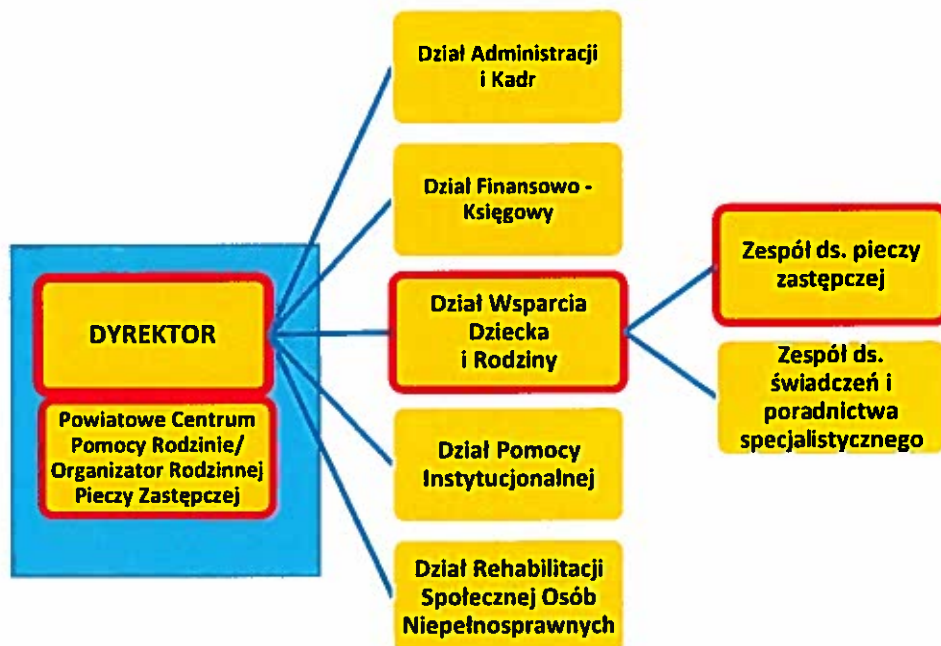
DYREKTOR

Powiatowe Centrum Pomocy Rodzinie/ Organizator Rodzinnej Pieczy Zastępczej

Dział Administracji i Kadr

Dział Finansowo - Księgowy

Dział Wsparcia Dziecka i Rodziny

Dział Pomocy Instytucjonalnej

Dział Rehabilitacji Społecznej Osób Niepełnosprawnych

Zespół ds. pieczy zastępczej

Zespół ds. świadczeń i poradnictwa specjalistycznego